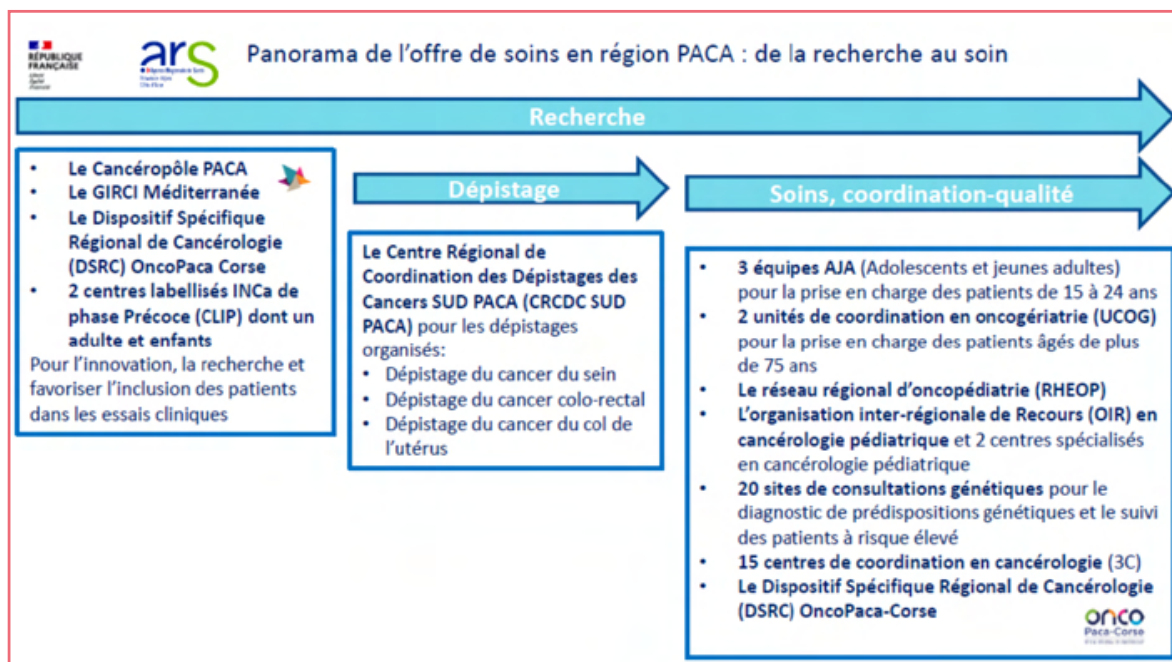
RÉPUBLIQUE FRANÇAISE

ars

Panorama de l'offre de soins en région PACA : de la recherche au soin

Recherche

- Le Cancéropôle PACA
- Le GIRCI Méditerranée
- Le Dispositif Spécifique Régional de Cancérologie (DSRC) OncoPaca Corse
- 2 centres labellisés INCa de phase Précoce (CLIP) dont un adulte et enfants

Pour l'innovation, la recherche et favoriser l'inclusion des patients dans les essais cliniques

Dépistage

Le Centre Régional de Coordination des Dépistages des Cancers SUD PACA (CRCDC SUD PACA) pour les dépistages organisés:
- Dépistage du cancer du sein
- Dépistage du cancer colo-rectal
- Dépistage du cancer du col de l'utérus

Soins, coordination-qualité

- 3 équipes AJA (Adolescents et jeunes adultes) pour la prise en charge des patients de 15 à 24 ans
- 2 unités de coordination en oncogériatrie (UCOG) pour la prise en charge des patients âgés de plus de 75 ans
- Le réseau régional d'oncopédiatrie (RHEOP)
- L'organisation inter-régionale de Recours (OIR) en cancérologie pédiatrique et 2 centres spécialisés en cancérologie pédiatrique
- 20 sites de consultations génétiques pour le diagnostic de prédispositions génétiques et le suivi des patients à risque élevé
- 15 centres de coordination en cancérologie (3C)
- Le Dispositif Spécifique Régional de Cancérologie (DSRC) OncoPaca-Corse

onco Paca-Corse